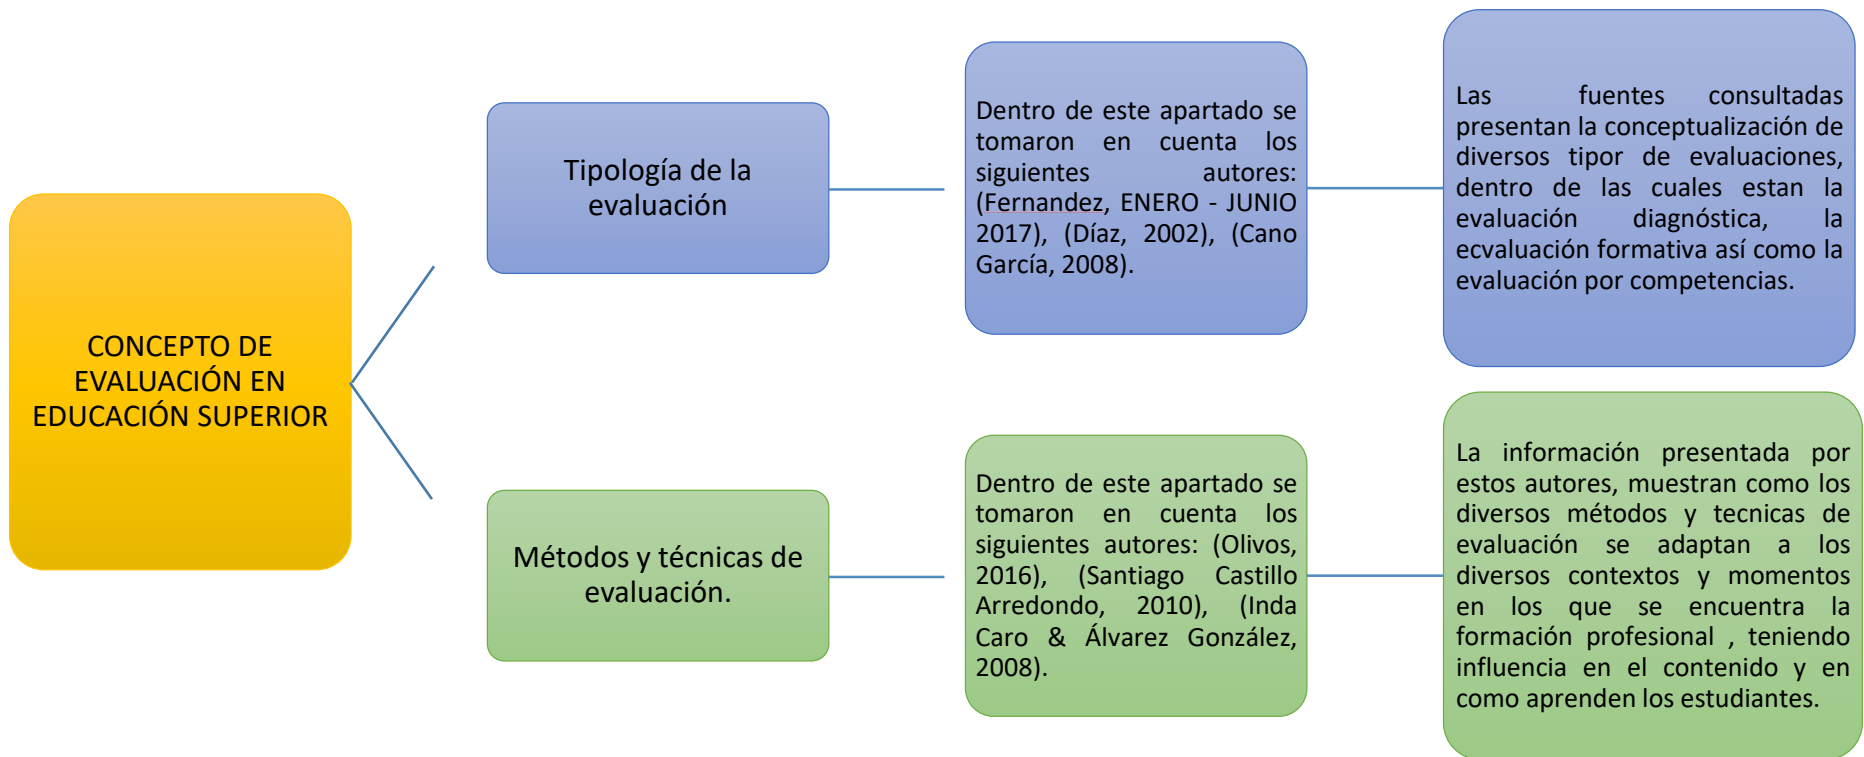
CONCEPTO DE EVALUACIÓN EN EDUCACIÓN SUPERIOR

Tipología de la evaluación

Dentro de este apartado se tomaron en cuenta los siguientes autores: (Fernandez, ENERO - JUNIO 2017), (Díaz, 2002), (Cano García, 2008).

Las fuentes consultadas presentan la conceptualización de diversos tipor de evaluaciones, dentro de las cuales estan la evaluación diagnóstica, la ecvaluación formativa así como la evaluación por competencias.

Métodos y técnicas de evaluación.

Dentro de este apartado se tomaron en cuenta los siguientes autores: (Olivos, 2016), (Santiago Castillo Arredondo, 2010), (Inda Caro & Álvarez González, 2008).

La información presentada por estos autores, muestran como los diversos métodos y tecnicas de evaluación se adaptan a los diversos contextos y momentos en los que se encuentra la formación profesional , teniendo influencia en el contenido y en como aprenden los estudiantes.